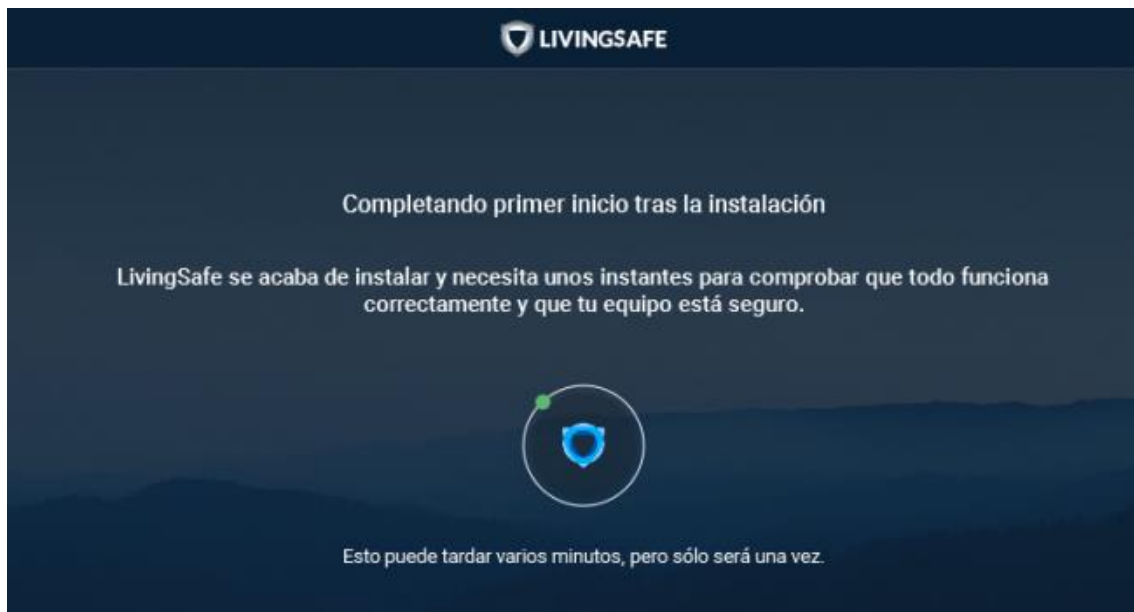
LIVINGSAFE

Completando primer inicio tras la instalación

LivingSafe se acaba de instalar y necesita unos instantes para comprobar que todo funciona correctamente y que tu equipo está seguro.

Esto puede tardar varios minutos, pero sólo será una vez.